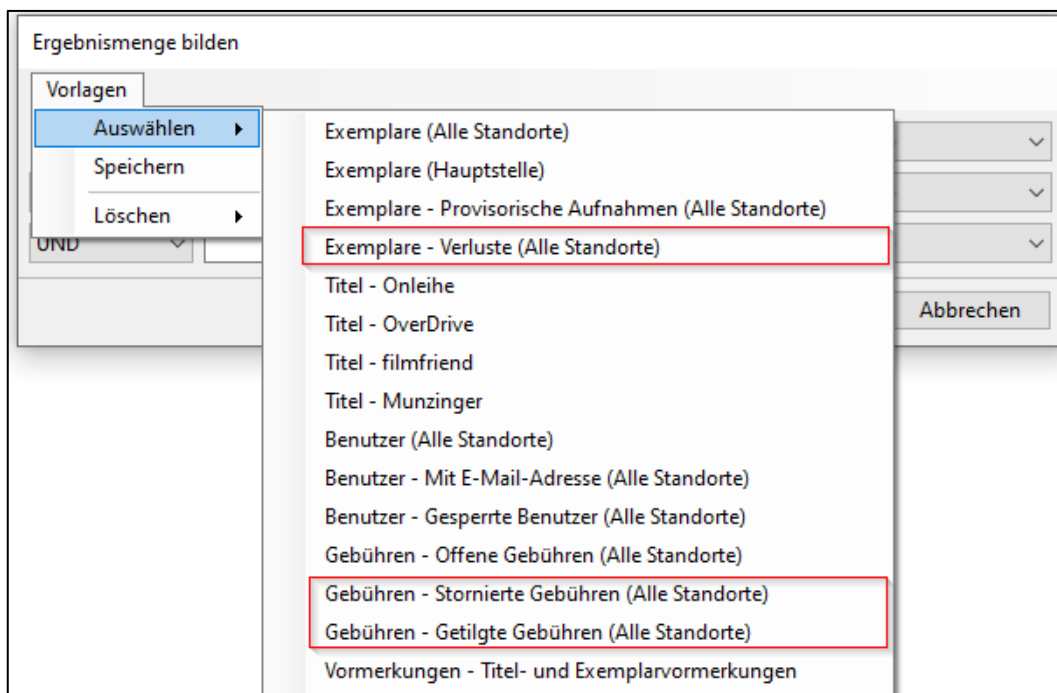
Ergebnismenge bilden

Vorlagen

Auswählen

Speichern

Löschen

UND

Abbrechen

Exemplare (Alle Standorte)

Exemplare (Hauptstelle)

Exemplare - Provisorische Aufnahmen (Alle Standorte)

Exemplare - Verluste (Alle Standorte)

Titel - Onleihe

Titel - OverDrive

Titel - filmfriend

Titel - Munzinger

Benutzer (Alle Standorte)

Benutzer - Mit E-Mail-Adresse (Alle Standorte)

Benutzer - Gesperrte Benutzer (Alle Standorte)

Gebühren - Offene Gebühren (Alle Standorte)

Gebühren - Stornierte Gebühren (Alle Standorte)

Gebühren - Getilgte Gebühren (Alle Standorte)

Vormerkungen - Titel- und Exemplarvormerkungen